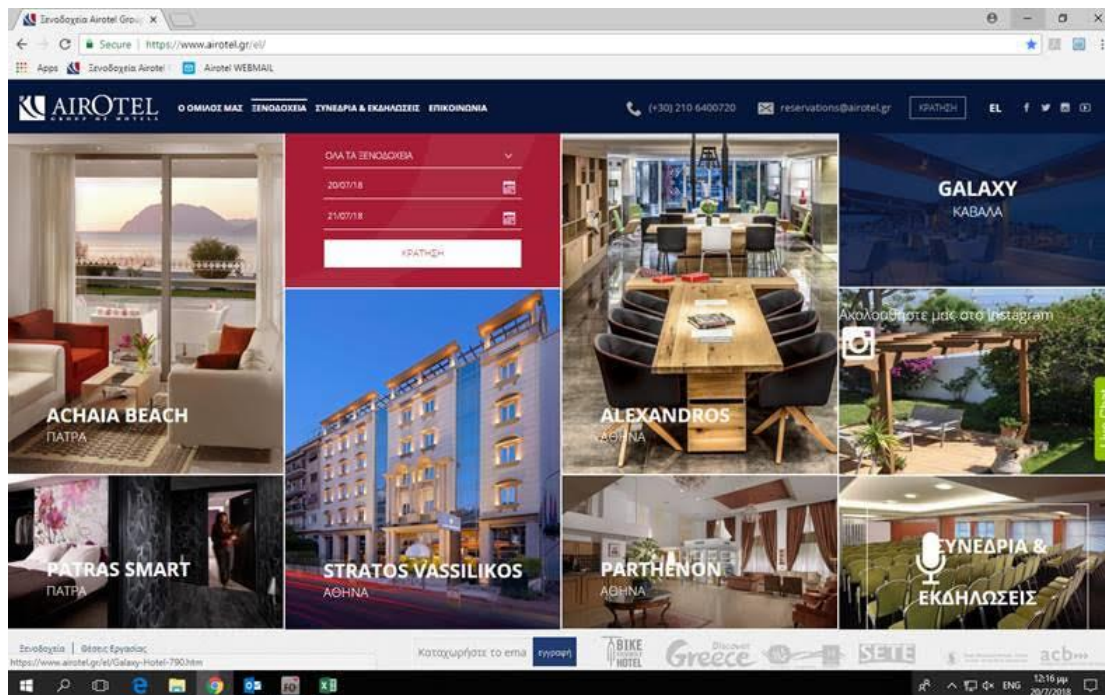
Ξενοδοχεία Airotel Grou ×

Secure | https://www.airotel.gr/el/

Apps Ξενοδοχεία Airotel Airotel WEBMAIL

AIROTEL GROUP OF HOTELS

Ο ΟΜΙΛΟΣ ΜΑΣ ΞΕΝΟΔΟΧΕΙΑ ΣΥΝΕΔΡΙΑ & ΕΚΔΗΛΩΣΕΙΣ ΕΠΙΚΟΙΝΩΝΙΑ

(+30) 210 6400720 reservations@airotel.gr ΚΡΑΤΗΣΗ EL

ΟΛΑ ΤΑ ΞΕΝΟΔΟΧΕΙΑ

20/07/18

21/07/18

ΚΡΑΤΗΣΗ

GALAXY
ΚΑΒΑΛΑ

Ακολουθήστε μας στο Instagram

ACHAIA BEACH
ΠΑΤΡΑ

ALEXANDROS
ΑΘΗΝΑ

PATRAS SMART
ΠΑΤΡΑ

STRATOS VASSILIKOS
ΑΘΗΝΑ

PARTHENON
ΑΘΗΝΑ

ΣΥΝΕΔΡΙΑ & ΕΚΔΗΛΩΣΕΙΣ

Ξενοδοχεία | Θέσεις Εργασίας

https://www.airotel.gr/el/Galaxy-Hotel-790.htm

Καταχωρήστε το email εγγραφή

BIKE FRIENDLY HOTEL Discover Greece SETE acb

ENG 12:16 μμ 20/7/2018